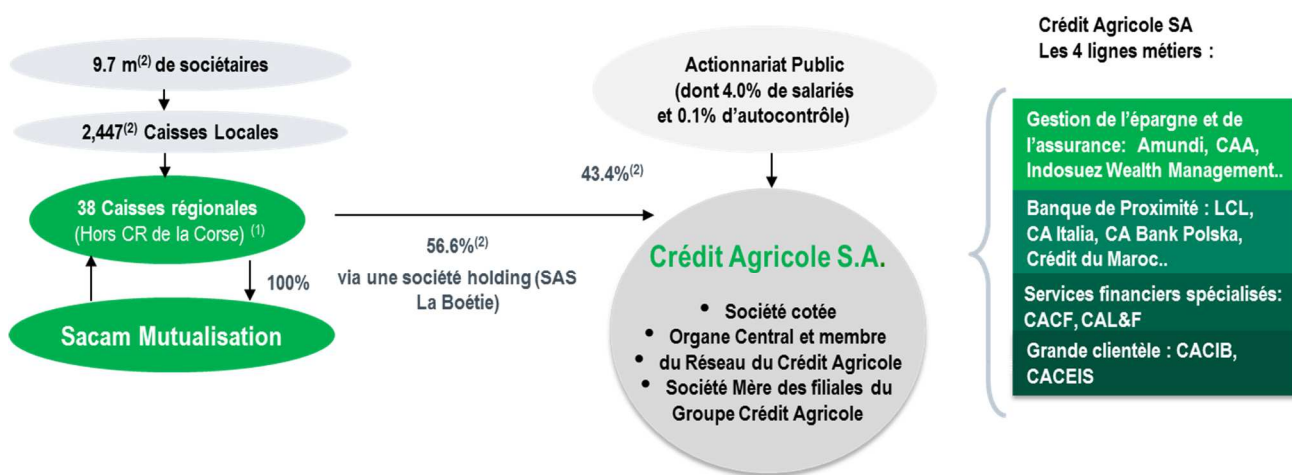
9.7 m$^{(2)}$ de sociétaires

2,447$^{(2)}$ Caisses Locales

38 Caisses régionales (Hors CR de la Corse) $^{(1)}$

100%

Sacam Mutualisation

56.6%$^{(2)}$ via une société holding (SAS La Boétie)

43.4%$^{(2)}$

Actionnariat Public (dont 4.0% de salariés et 0.1% d'autocontrôle)

Crédit Agricole S.A.

• Société cotée
• Organe Central et membre du Réseau du Crédit Agricole
• Société Mère des filiales du Groupe Crédit Agricole

Crédit Agricole SA
Les 4 lignes métiers :

Gestion de l'épargne et de l'assurance: Amundi, CAA, Indosuez Wealth Management..

Banque de Proximité : LCL, CA Italia, CA Bank Polska, Crédit du Maroc..

Services financiers spécialisés: CACF, CAL&F

Grande clientèle : CACIB, CACEIS